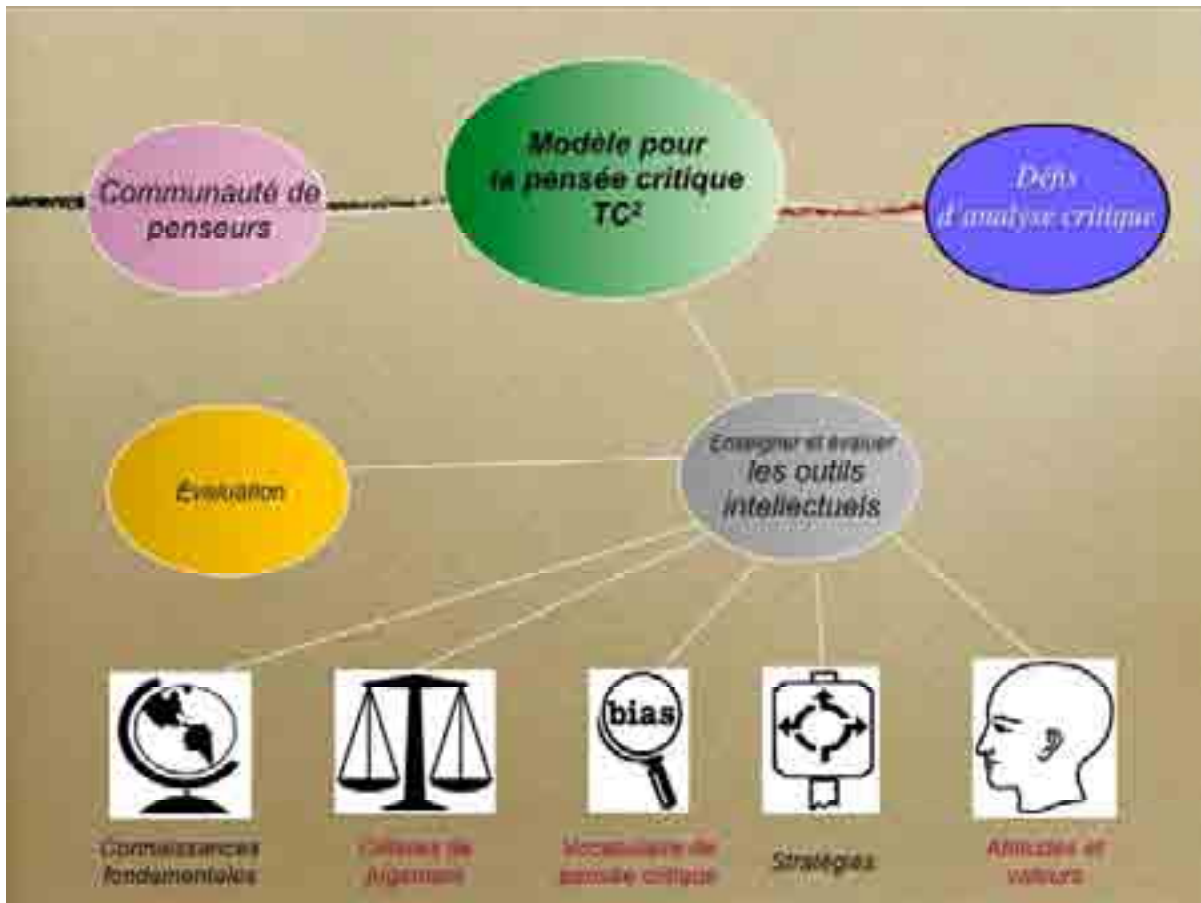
Communauté de penseurs

Modèle pour la pensée critique TC²

Défis d'analyse critique

Évaluation

Enseigner et évaluer les outils intellectuels

bias

Connaissances fondamentales

Critères de jugement

Vocabulaire de pensée critique

Stratégies

Attitudes et valeurs